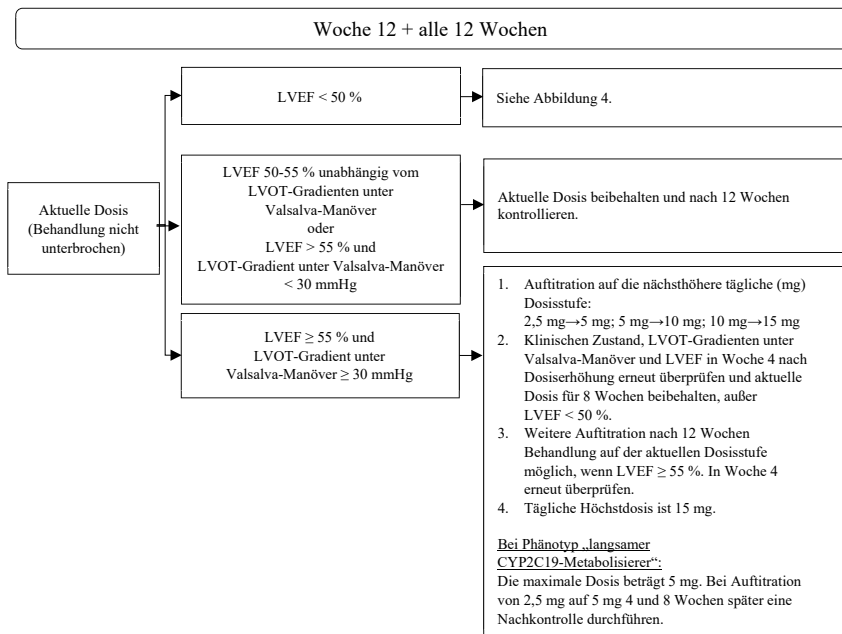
Woche 12 + alle 12 Wochen

Aktuelle Dosis (Behandlung nicht unterbrochen)

LVEF < 50 %

Siehe Abbildung 4.

LVEF 50-55 % unabhängig vom LVOT-Gradienten unter Valsalva-Manöver
oder
LVEF > 55 % und LVOT-Gradient unter Valsalva-Manöver < 30 mmHg

Aktuelle Dosis beibehalten und nach 12 Wochen kontrollieren.

LVEF ≥ 55 % und LVOT-Gradient unter Valsalva-Manöver ≥ 30 mmHg

1. Auftitration auf die nächsthöhere tägliche (mg) Dosisstufe:
2,5 mg→5 mg; 5 mg→10 mg; 10 mg→15 mg
2. Klinischen Zustand, LVOT-Gradienten unter Valsalva-Manöver und LVEF in Woche 4 nach Dosiserhöhung erneut überprüfen und aktuelle Dosis für 8 Wochen beibehalten, außer LVEF < 50 %.
3. Weitere Auftitration nach 12 Wochen Behandlung auf der aktuellen Dosisstufe möglich, wenn LVEF ≥ 55 %. In Woche 4 erneut überprüfen.
4. Tägliche Höchstdosis ist 15 mg.

Bei Phänotyp „langsamer CYP2C19-Metabolisierer“:
Die maximale Dosis beträgt 5 mg. Bei Auftitration von 2,5 mg auf 5 mg 4 und 8 Wochen später eine Nachkontrolle durchführen.